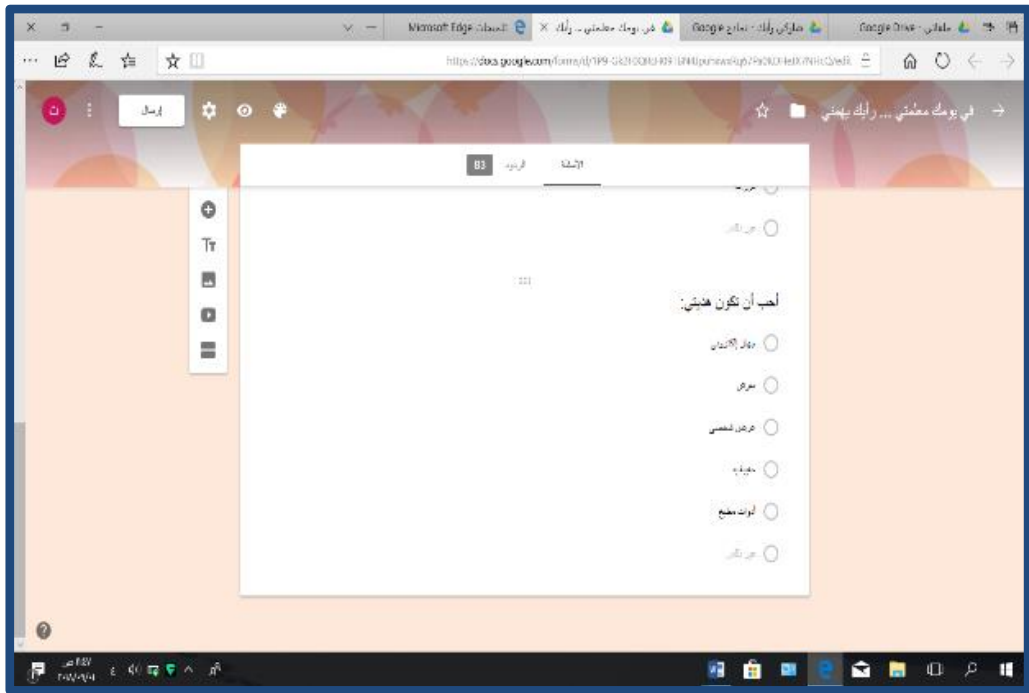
Microsoft Edge الصفحات | في يومك معلمتي ... رأيك | شاركي رأيك - نماذج Google | ملفاتي - Google Drive

https://docs.google.com/forms/d/1P9-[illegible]/edit

في يومك معلّمتي ... رأيك يهمني

إرسال

الأسئلة   الردود 83

أحب أن تكون هديتي:

جهاز الآيباد

عطر

عرض تقديمي

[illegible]

أدوات مطبخ

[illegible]

Tт